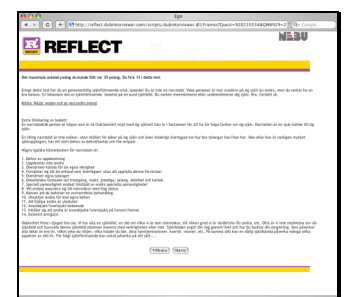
Ego

http://reflect.dubinterviewer.com/scripts/dubinterviewer.dll/Frames?Quest=

REFLECT

NEBU

Det maximala antalet poäng du kunde fått var 19 poäng. Du fick 13 i detta test

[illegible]

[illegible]

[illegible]

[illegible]

1. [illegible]
2. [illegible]
3. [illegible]
4. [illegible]
5. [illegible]
6. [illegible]
7. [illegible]
8. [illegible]
9. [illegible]
10. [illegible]
11. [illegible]
12. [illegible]
13. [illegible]
14. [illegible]
15. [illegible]
16. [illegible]
17. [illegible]

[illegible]

Tillbaka Nästa